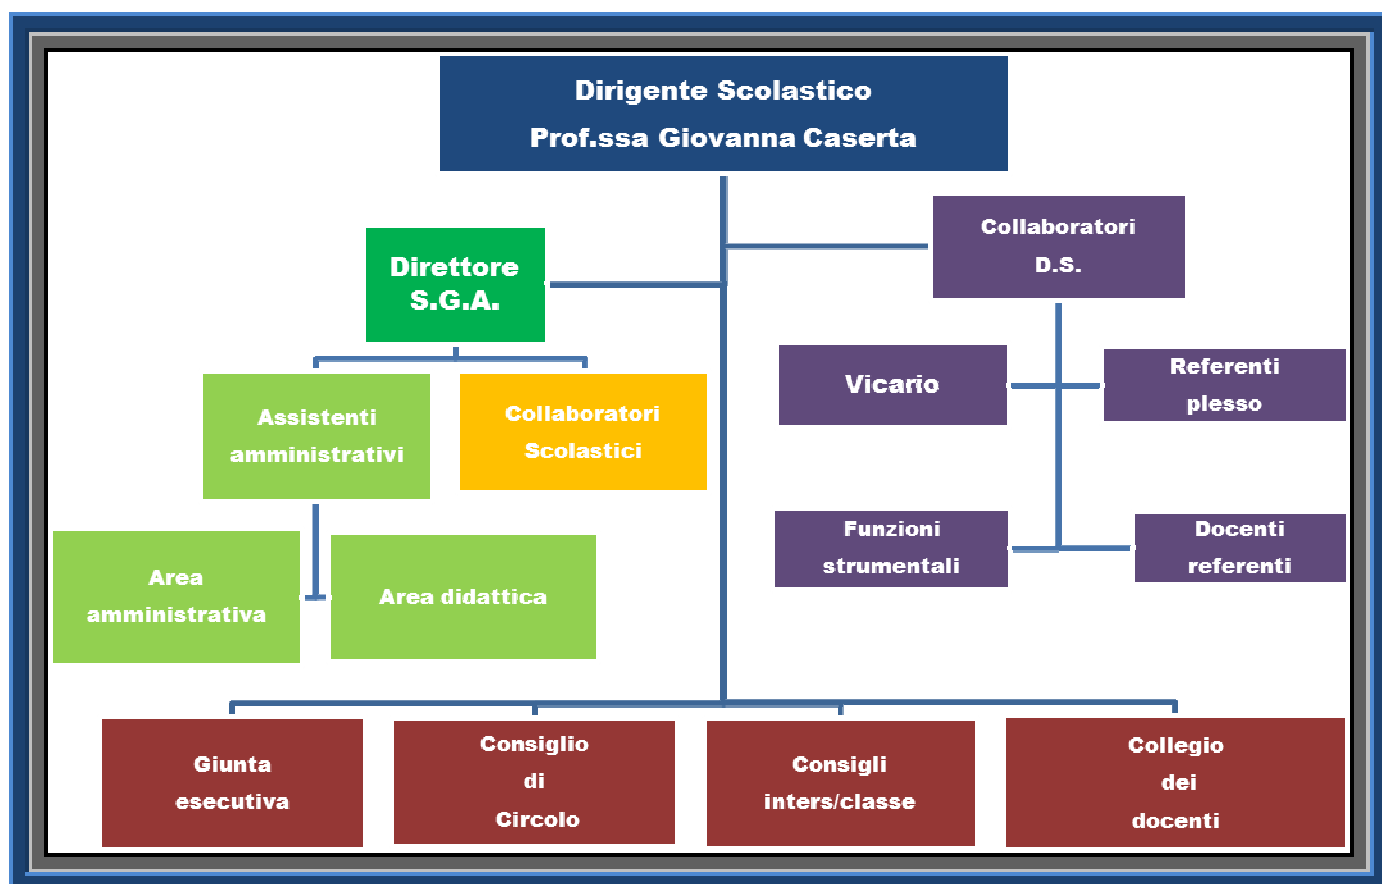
Dirigente Scolastico
Prof.ssa Giovanna Caserta

Collaboratori D.S.

Direttore S.G.A.

Vicario

Referenti plesso

Assistenti amministrativi

Collaboratori Scolastici

Funzioni strumentali

Docenti referenti

Area amministrativa

Area didattica

Giunta esecutiva

Consiglio di Circolo

Consigli inters/classe

Collegio dei docenti